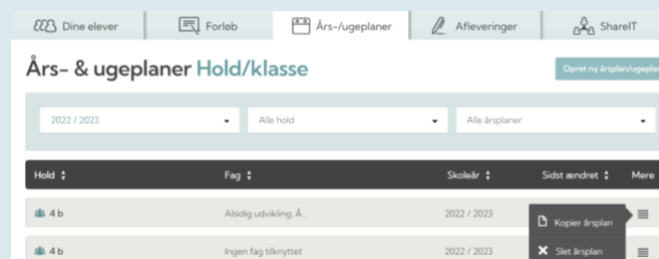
Dine elever
Forløb
Års-/ugeplaner
Afleveringer
ShareIT

Års- & ugeplaner Hold/klasse

Opret ny årsplan/ugeplan

2022 / 2023
Alle hold
Alle årsplaner

| Hold | Fag | Skoleår | Sidst ændret | Mere |
|---|---|---|---|---|
| 4 b | Alsidig udvikling, Å... | 2022 / 2023 | | |
| 4 b | Ingen fag tilknyttet | 2022 / 2023 | | |

Kopier årsplan
Slet årsplan